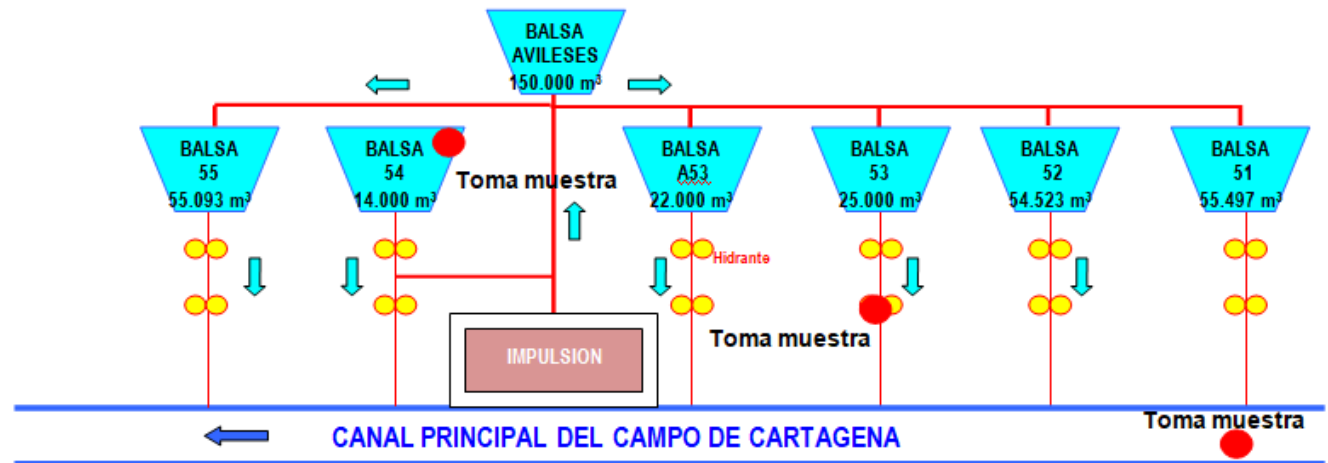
BALSA AVILESES 150.000 m³

BALSA 55 55.093 m³

BALSA 54 14.000 m³

Toma muestra

BALSA A53 22.000 m³

BALSA 53 25.000 m³

BALSA 52 54.523 m³

BALSA 51 55.497 m³

Hidrante

IMPULSION

Toma muestra

Toma muestra

CANAL PRINCIPAL DEL CAMPO DE CARTAGENA